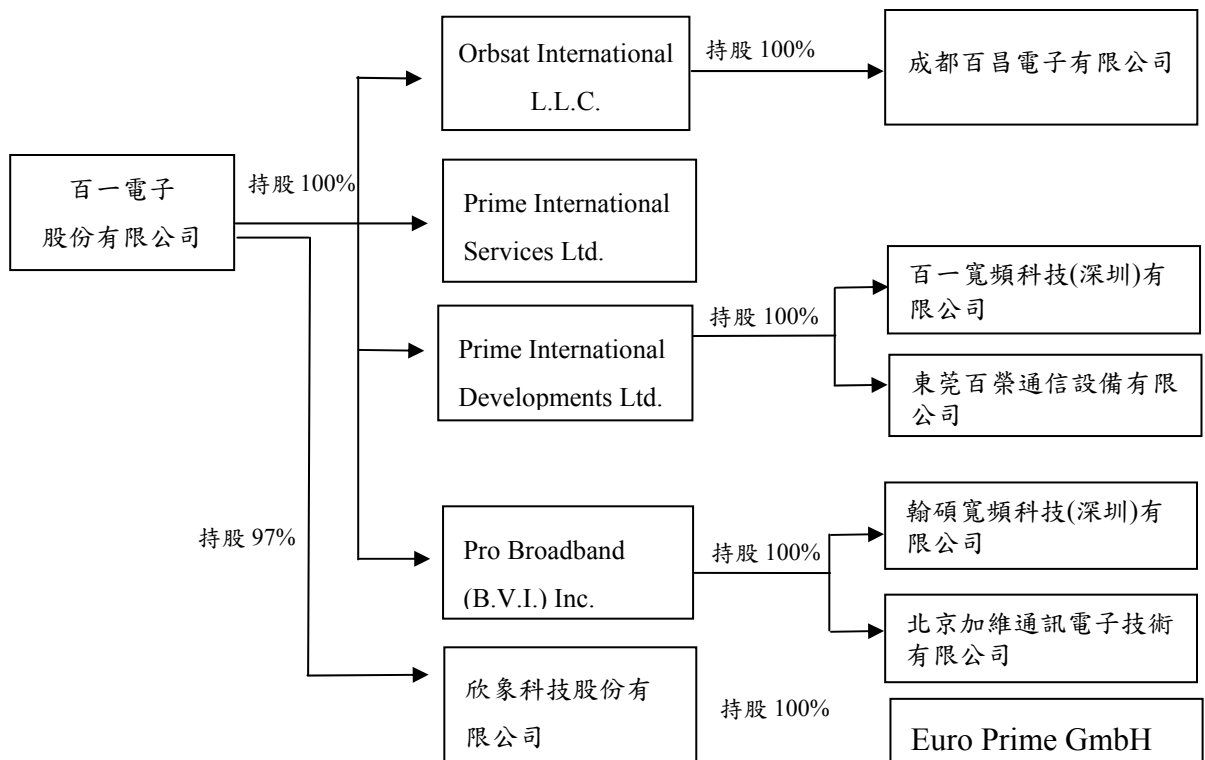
Orbsat International L.L.C.

持股 100%

成都百昌電子有限公司

百一電子股份有限公司

持股 100%

Prime International Services Ltd.

百一寬頻科技(深圳)有限公司

持股 100%

Prime International Developments Ltd.

東莞百榮通信設備有限公司

翰碩寬頻科技(深圳)有限公司

持股 97%

Pro Broadband (B.V.I.) Inc.

持股 100%

北京加維通訊電子技術有限公司

欣象科技股份有限公司

持股 100%

Euro Prime GmbH